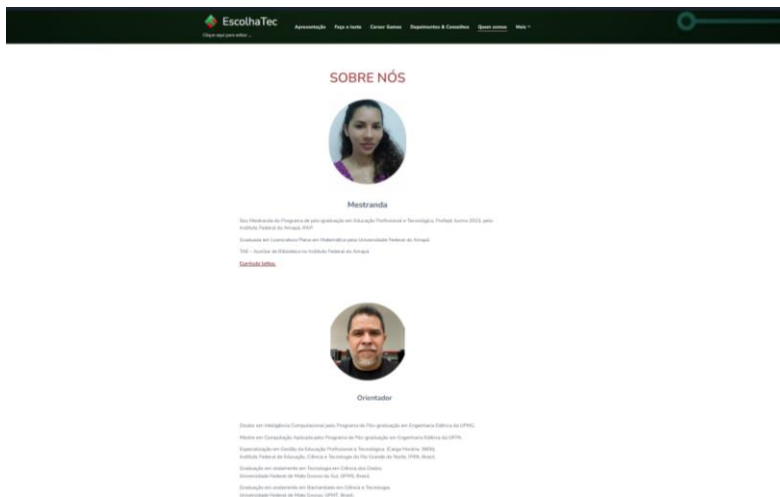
EscolhaTec
Clique aqui para editar...

Apresentação Faça o teste Cursos Sumos Depoimentos & Conselhos Quem somos Mais

SOBRE NÓS

Mestranda

Sou Mestranda do Programa de pós-graduação em Educação Profissional e Tecnológica, ProfEpt, turma 2023, pelo Instituto Federal do Amapá, IFAP.

Graduada em Licenciatura Plena em Matemática pela Universidade Federal do Amapá.

TAE - Auxiliar de Biblioteca no Instituto Federal do Amapá.

Currículo lattes

Orientador

Doutor em Inteligência Computacional pelo Programa de Pós-graduação em Engenharia Elétrica da UFPA.

Mestre em Computação Aplicada pelo Programa de Pós-graduação em Engenharia Elétrica da UFPA.

Especialização em Gestão da Educação Profissional e Tecnológica. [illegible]
Instituto Federal de Educação, Ciência e Tecnologia do Rio Grande do Norte, IFRN, Brasil.

Graduação em andamento em Tecnologia em Ciência dos Dados.
Universidade Federal de Mato Grosso do Sul, UFMS, Brasil.

Graduação em andamento em Bacharelado em Ciência e Tecnologia.
Universidade Federal de Mato Grosso, UFMT, Brasil.